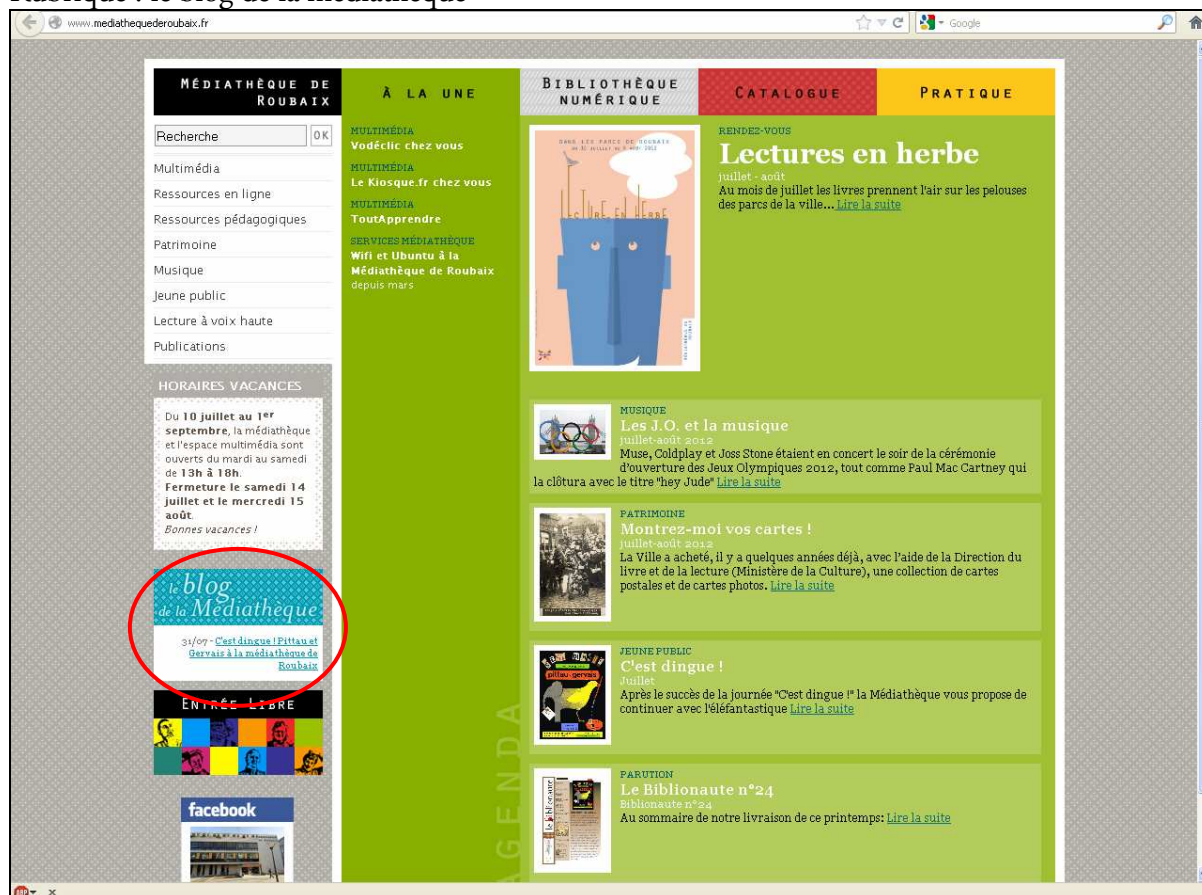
Rubrique : le blog de la médiathèque

www.mediathequederoubaix.fr

Google

MÉDIATHÈQUE DE ROUBAIX

À LA UNE

BIBLIOTHÈQUE NUMÉRIQUE

CATALOGUE

PRATIQUE

Recherche OK

Multimédia

Ressources en ligne

Ressources pédagogiques

Patrimoine

Musique

Jeune public

Lecture à voix haute

Publications

HORAIRES VACANCES

Du **10 juillet au 1er septembre**, la médiathèque et l'espace multimédia sont ouverts du mardi au samedi de **13h à 18h**. **Fermeture le samedi 14 juillet et le mercredi 15 août**. *Bonnes vacances !*

le blog de la Médiathèque

31/07 - C'est dingue ! Pittau et Gervais à la médiathèque de Roubaix

ENTRÉE LIBRE

facebook

MULTIMÉDIA
Vodéclic chez vous

MULTIMÉDIA
Le Kiosque.fr chez vous

MULTIMÉDIA
ToutApprendre

SERVICES MÉDIATHÈQUE
Wifi et Ubuntu à la Médiathèque de Roubaix
depuis mars

AGENDA

LECTURE EN HERBE

RENDEZ-VOUS
Lectures en herbe
juillet - août
Au mois de juillet les livres prennent l'air sur les pelouses des parcs de la ville... Lire la suite

MUSIQUE
Les J.O. et la musique
juillet-août 2012
Muse, Coldplay et Joss Stone étaient en concert le soir de la cérémonie d'ouverture des Jeux Olympiques 2012, tout comme Paul Mac Cartney qui la clôtura avec le titre "hey Jude" Lire la suite

PATRIMOINE
Montrez-moi vos cartes !
juillet-août 2012
La Ville a acheté, il y a quelques années déjà, avec l'aide de la Direction du livre et de la lecture (Ministère de la Culture), une collection de cartes postales et de cartes photos. Lire la suite

JEUNE PUBLIC
C'est dingue !
Juillet
Après le succès de la journée "C'est dingue !" la Médiathèque vous propose de continuer avec l'éléfantastique Lire la suite

PARUTION
Le Biblionaute n°24
Biblionaute n°24
Au sommaire de notre livraison de ce printemps: Lire la suite